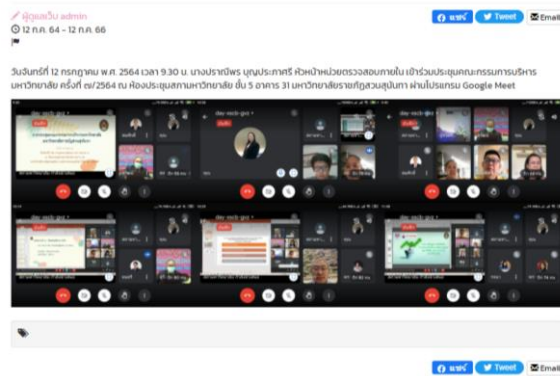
ผู้ดูแลเว็บ admin
12 ก.ค. 64 - 12 ก.ค. 66

แชร์ Tweet Email

วันจันทร์ที่ 12 กรกฎาคม พ.ศ. 2564 เวลา 9.30 น. นางปราณีพร บุญประกาศรี หัวหน้าหน่วยตรวจสอบภายใน เข้าร่วมประชุมคณะกรรมการบริหารมหาวิทยาลัย ครั้งที่ ๗/2564 ณ ห้องประชุมสภามหาวิทยาลัย ชั้น 5 อาคาร 31 มหาวิทยาลัยราชภัฏสวนสุนันทา ผ่านโปรแกรม Google Meet

แชร์ Tweet Email